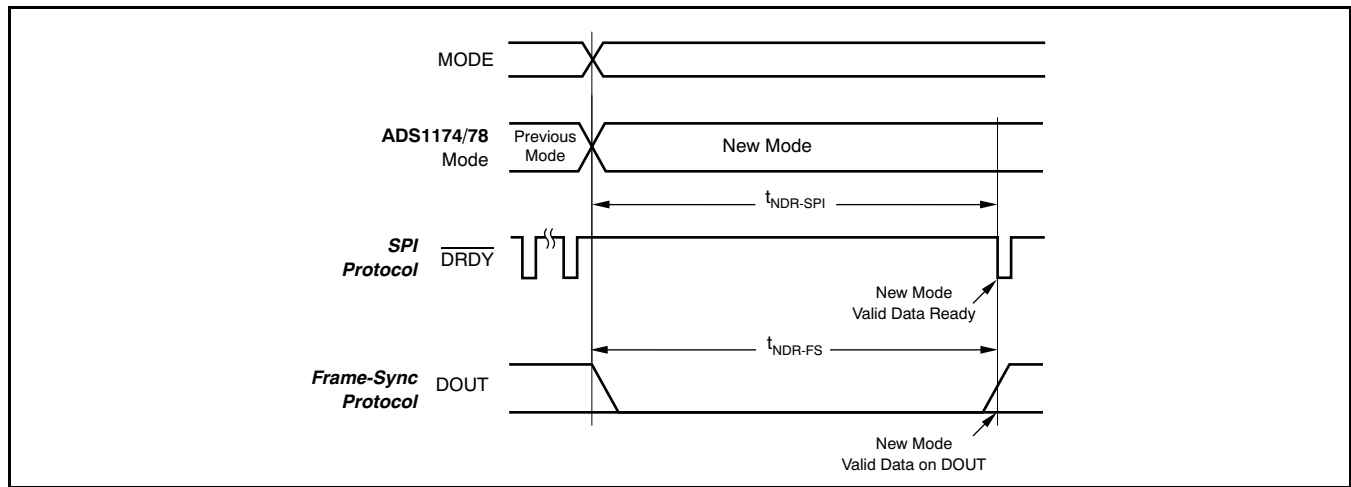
MODE

ADS1174/78 Mode

Previous Mode

New Mode

$t_{NDR\text{-}SPI}$

SPI Protocol

$\overline{DRDY}$

New Mode Valid Data Ready

$t_{NDR\text{-}FS}$

Frame-Sync Protocol

DOUT

New Mode Valid Data on DOUT